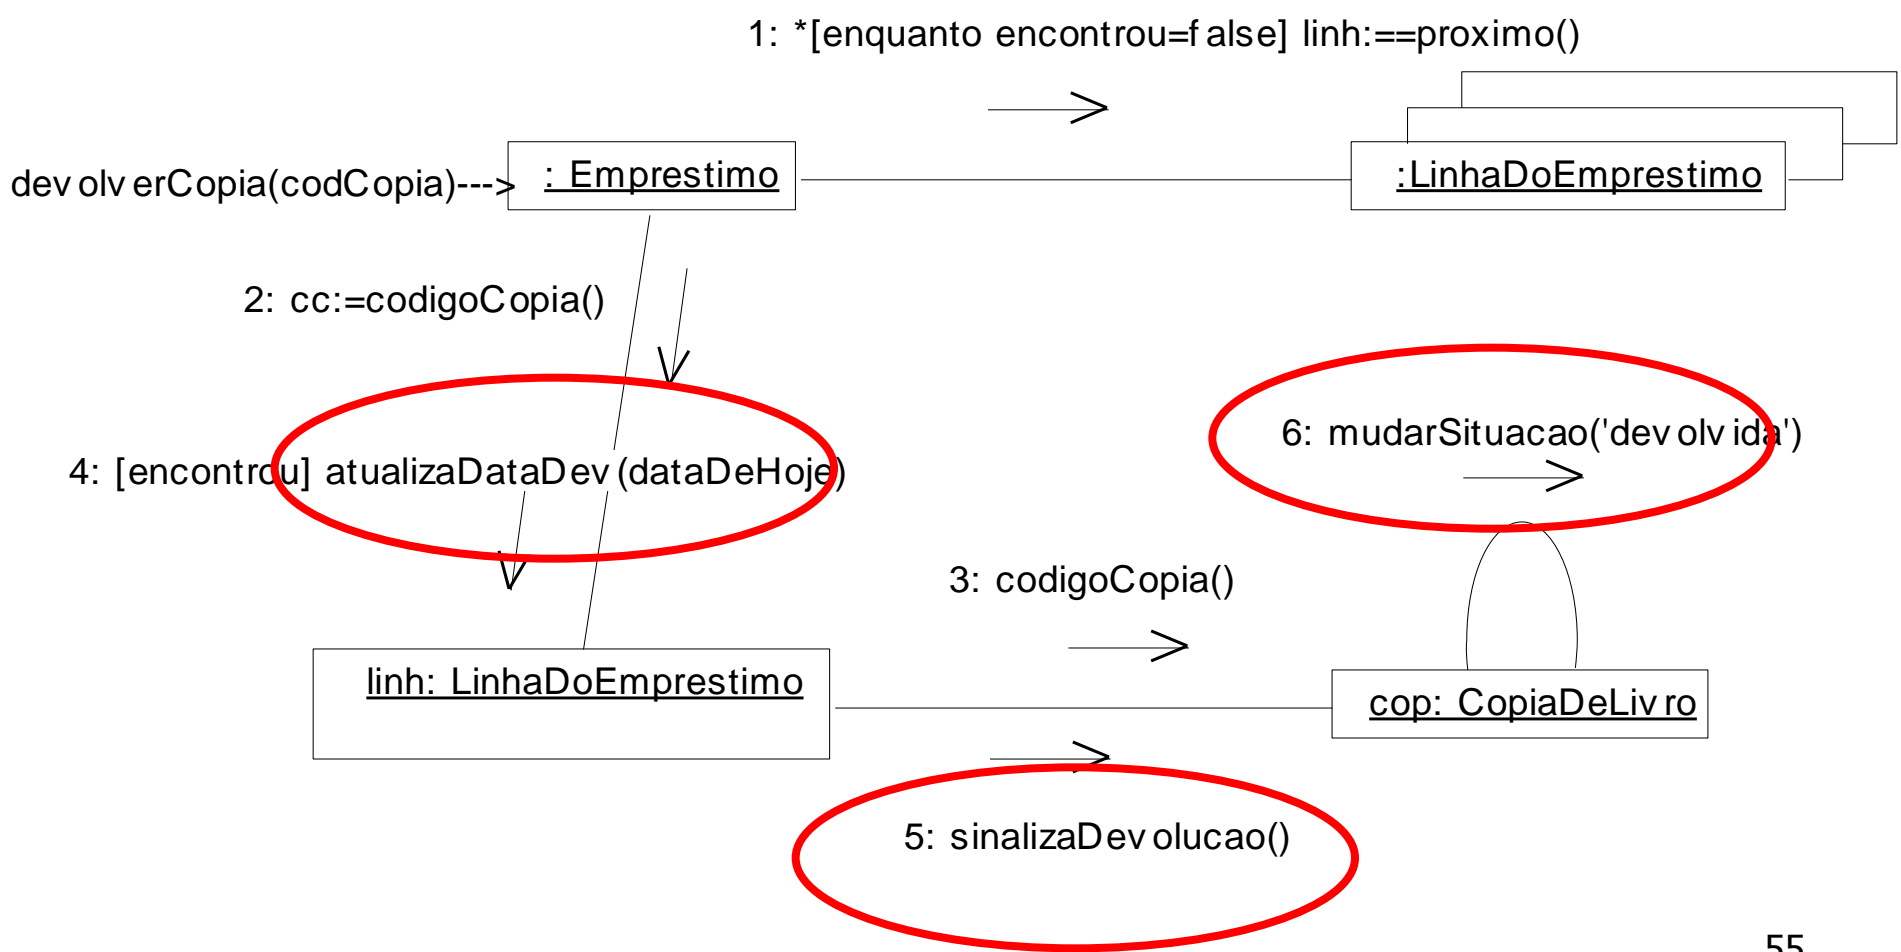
1: *[enquanto encontrou=false] linh:==proximo()

devolverCopia(codCopia)--->

: Emprestimo

:LinhaDoEmprestimo

2: cc:=codigoCopia()

4: [encontrou] atualizaDataDev(dataDeHoje)

6: mudarSituacao('devolvida')

3: codigoCopia()

linh: LinhaDoEmprestimo

cop: CopiaDeLivro

5: sinalizaDevolucao()

55